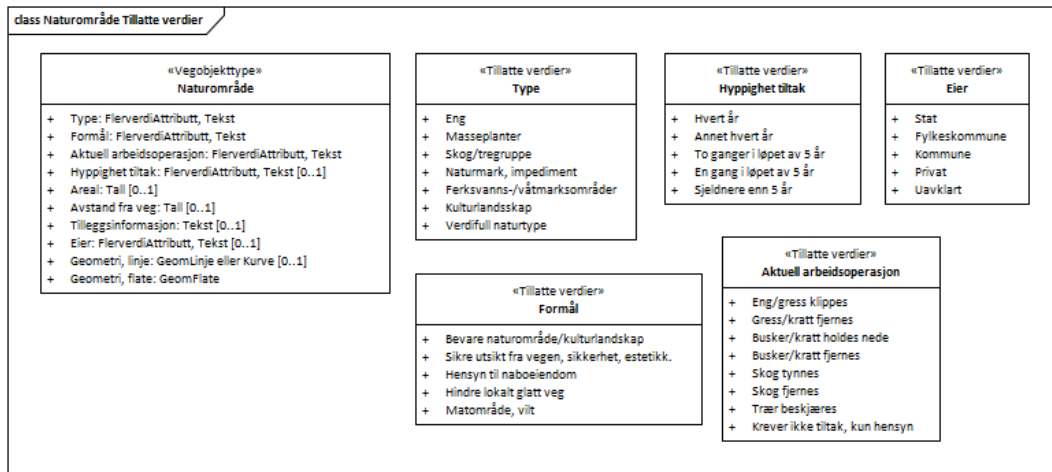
class Naturområde Tillatte verdier

«Vegobjekttype»
Naturområde

+ Type: FlerverdiAttributt, Tekst
+ Formål: FlerverdiAttributt, Tekst
+ Aktuell arbeidsoperasjon: FlerverdiAttributt, Tekst
+ Hyppighet tiltak: FlerverdiAttributt, Tekst [0..1]
+ Areal: Tall [0..1]
+ Avstand fra veg: Tall [0..1]
+ Tilleggsinformasjon: Tekst [0..1]
+ Eier: FlerverdiAttributt, Tekst [0..1]
+ Geometri, linje: GeomLinje eller Kurve [0..1]
+ Geometri, flate: GeomFlate

«Tillatte verdier»
Type

+ Eng
+ Masseplanter
+ Skog/tregruppe
+ Naturmark, impediment
+ Ferksvanns-/våtmarksområder
+ Kulturlandsskap
+ Verdifull naturtype

«Tillatte verdier»
Hyppighet tiltak

+ Hvert år
+ Annet hvert år
+ To ganger i løpet av 5 år
+ En gang i løpet av 5 år
+ Sjeldnere enn 5 år

«Tillatte verdier»
Eier

+ Stat
+ Fylkeskommune
+ Kommune
+ Privat
+ Uavklart

«Tillatte verdier»
Formål

+ Bevare naturområde/kulturlandskap
+ Sikre utsikt fra vegen, sikkerhet, estetikk.
+ Hensyn til naboeiendom
+ Hindre lokalt glatt veg
+ Matområde, vilt

«Tillatte verdier»
Aktuell arbeidsoperasjon

+ Eng/gress klippes
+ Gress/kratt fjernes
+ Busker/kratt holdes nede
+ Busker/kratt fjernes
+ Skog tynnes
+ Skog fjernes
+ Trær beskjæres
+ Krever ikke tiltak, kun hensyn